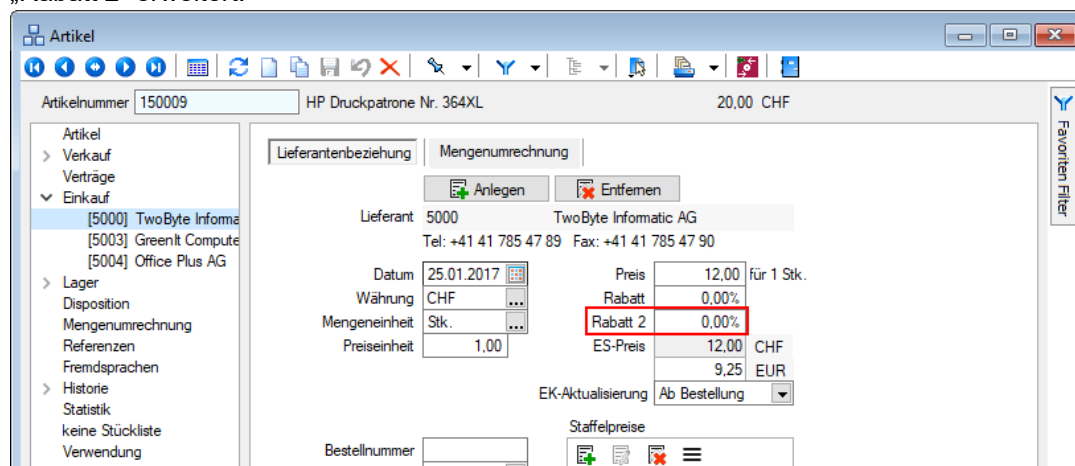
„Rabatt 2" erweitert.

Artikel

Artikelnummer 150009 HP Druckpatrone Nr. 364XL 20,00 CHF

Artikel
Verkauf
Verträge
Einkauf
[5000] TwoByte Informa
[5003] GreenIt Compute
[5004] Office Plus AG
Lager
Disposition
Mengenumrechnung
Referenzen
Fremdsprachen
Historie
Statistik
keine Stückliste
Verwendung

Lieferantenbeziehung | Mengenumrechnung

Anlegen | Entfernen

Lieferant 5000 TwoByte Informatic AG
Tel: +41 41 785 47 89 Fax: +41 41 785 47 90

Datum 25.01.2017
Währung CHF
Mengeneinheit Stk.
Preiseinheit 1,00

Preis 12,00 für 1 Stk.
Rabatt 0,00%
Rabatt 2 0,00%
ES-Preis 12,00 CHF
9,25 EUR
EK-Aktualisierung Ab Bestellung

Staffelpreise

Bestellnummer

Favoriten Filter